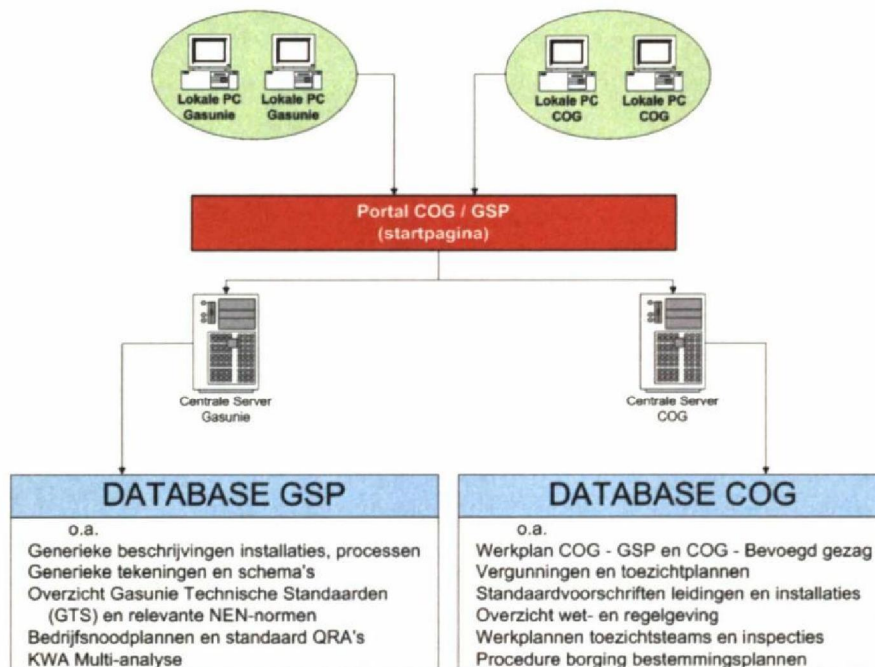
Lokale PC Gasunie

Lokale PC Gasunie

Lokale PC COG

Lokale PC COG

Portal COG / GSP
(startpagina)

Centrale Server Gasunie

Centrale Server COG

DATABASE GSP

o.a.
Generieke beschrijvingen installaties, processen
Generieke tekeningen en schema's
Overzicht Gasunie Technische Standaarden (GTS) en relevante NEN-normen
Bedrijfsnoodplannen en standaard QRA's
KWA Multi-analyse

DATABASE COG

o.a.
Werkplan COG - GSP en COG - Bevoegd gezag
Vergunningen en toezichtplannen
Standaardvoorschriften leidingen en installaties
Overzicht wet- en regelgeving
Werkplannen toezichtsteams en inspecties
Procedure borging bestemmingsplannen